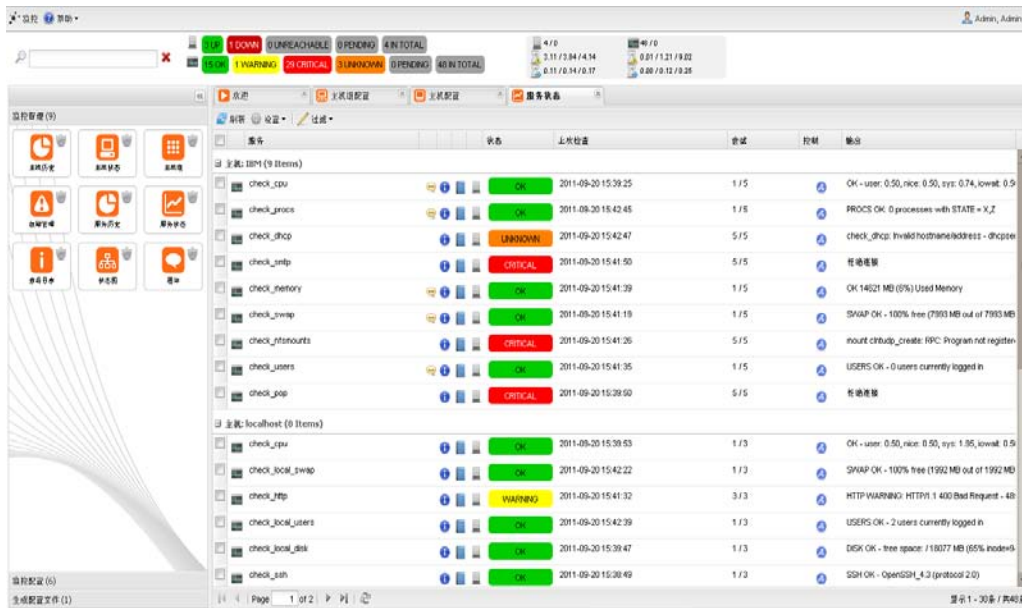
监控 帮助

Admin, Admin

1 UP 1 DOWN 0 UNREACHABLE 0 PENDING 4 IN TOTAL
15 OK 1 WARNING 29 CRITICAL 3 UNKNOWN 0 PENDING 48 IN TOTAL

4 / 0
2.11 / 3.84 / 4.14
0.11 / 0.14 / 0.17

48 / 0
0.01 / 1.21 / 9.02
0.00 / 0.12 / 0.25

监控管理 (9)

主机历史 主机状态 主机组
故障管理 服务历史 服务状态
查看日志 状态图 报告

欢迎 主机组配置 主机配置 服务状态

刷新 设置 过滤

| | | 服务 | | 状态 | 上次检查 | 尝试 | 控制 | 输出 |
|---|---|---|---|---|---|---|---|---|
| 主机: IBM (9 Items) | | | | | | | | |
| | | check_cpu | | OK | 2011-09-20 15:39:25 | 1 / 5 | | OK - user: 0.50, nice: 0.50, sys: 0.74, iowait: 0.5 |
| | | check_procs | | OK | 2011-09-20 15:42:45 | 1 / 5 | | PROCS OK: 0 processes with STATE = X,Z |
| | | check_dhcp | | UNKNOWN | 2011-09-20 15:42:47 | 5 / 5 | | check_dhcp: Invalid hostname/address - dhcpse |
| | | check_smtp | | CRITICAL | 2011-09-20 15:41:50 | 5 / 5 | | 拒绝连接 |
| | | check_memory | | OK | 2011-09-20 15:41:39 | 1 / 5 | | OK 14621 MB (6%) Used Memory |
| | | check_swap | | OK | 2011-09-20 15:41:19 | 1 / 5 | | SWAP OK - 100% free (7993 MB out of 7993 MB |
| | | check_nfsmounts | | CRITICAL | 2011-09-20 15:41:26 | 5 / 5 | | mount clntudp_create: RPC: Program not register |
| | | check_users | | OK | 2011-09-20 15:41:35 | 1 / 5 | | USERS OK - 0 users currently logged in |
| | | check_pop | | CRITICAL | 2011-09-20 15:39:50 | 5 / 5 | | 拒绝连接 |
| 主机: localhost (8 Items) | | | | | | | | |
| | | check_cpu | | OK | 2011-09-20 15:39:53 | 1 / 3 | | OK - user: 0.50, nice: 0.50, sys: 1.95, iowait: 0.5 |
| | | check_local_swap | | OK | 2011-09-20 15:42:22 | 1 / 3 | | SWAP OK - 100% free (1992 MB out of 1992 MB |
| | | check_http | | WARNING | 2011-09-20 15:41:32 | 3 / 3 | | HTTP WARNING: HTTP/1.1 400 Bad Request - 48 |
| | | check_local_users | | OK | 2011-09-20 15:42:39 | 1 / 3 | | USERS OK - 2 users currently logged in |
| | | check_local_disk | | OK | 2011-09-20 15:39:47 | 1 / 3 | | DISK OK - free space: / 18077 MB (65% inode=9 |
| | | check_ssh | | OK | 2011-09-20 15:38:49 | 1 / 3 | | SSH OK - OpenSSH_4.3 (protocol 2.0) |

监控配置 (6)
生成配置文件 (1)

Page 1 of 2

显示 1 - 30条 / 共48